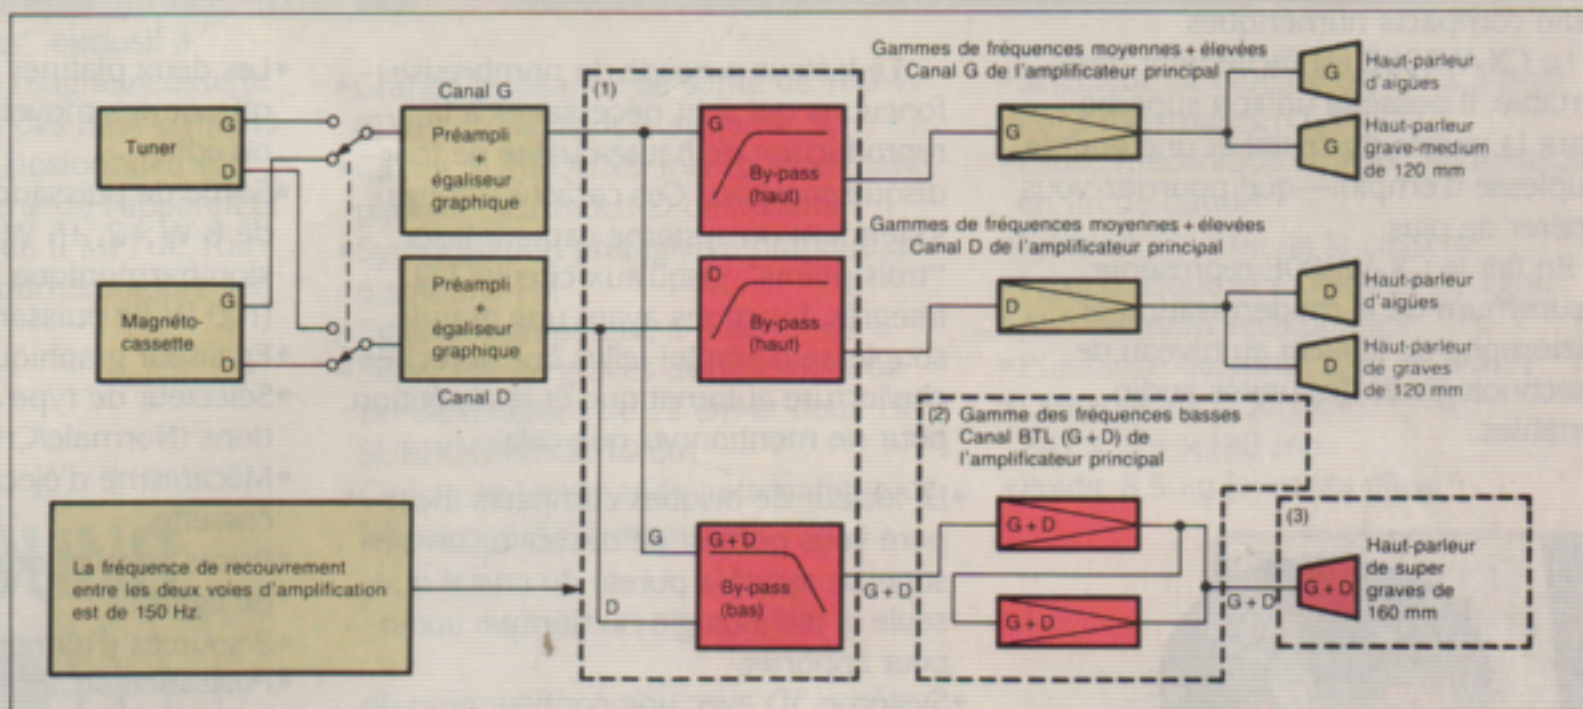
Tuner
G
D
Magnéto-cassette
G
D
Canal G
Préampli + égaliseur graphique
Préampli + égaliseur graphique
Canal D
(1)
G
By-pass (haut)
D
By-pass (haut)
G
D
G + D
By-pass (bas)
G + D
Gammes de fréquences moyennes + élevées Canal G de l'amplificateur principal
G
Gammes de fréquences moyennes + élevées Canal D de l'amplificateur principal
D
G
Haut-parleur d'aigües
G
Haut-parleur grave-medium de 120 mm
D
Haut-parleur d'aigües
D
Haut-parleur de graves de 120 mm
(2) Gamme des fréquences basses Canal BTL (G + D) de l'amplificateur principal
G + D
G + D
G + D
(3)
G + D
Haut-parleur de super graves de 160 mm
La fréquence de recouvrement entre les deux voies d'amplification est de 150 Hz.